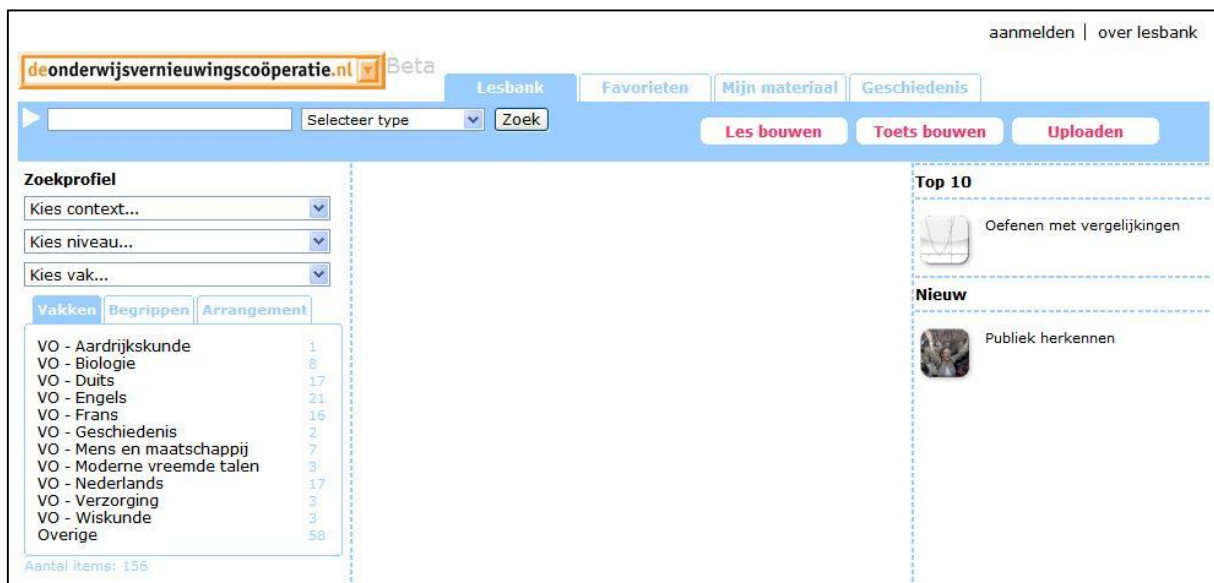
aanmelden | over lesbank

deonderwijsvernieuwingscoöperatie.nl Beta

Lesbank Favorieten Mijn materiaal Geschiedenis

Selecteer type Zoek

Les bouwen Toets bouwen Uploaden

Zoekprofiel

Kies context...

Kies niveau...

Kies vak...

Vakken Begrippen Arrangement

| | |
|---|---|
| VO - Aardrijkskunde | 1 |
| VO - Biologie | 8 |
| VO - Duits | 17 |
| VO - Engels | 21 |
| VO - Frans | 16 |
| VO - Geschiedenis | 2 |
| VO - Mens en maatschappij | 7 |
| VO - Moderne vreemde talen | 3 |
| VO - Nederlands | 17 |
| VO - Verzorging | 3 |
| VO - Wiskunde | 3 |
| Overige | 58 |

Aantal items: 156

Top 10

Oefenen met vergelijkingen

Nieuw

Publiek herkennen